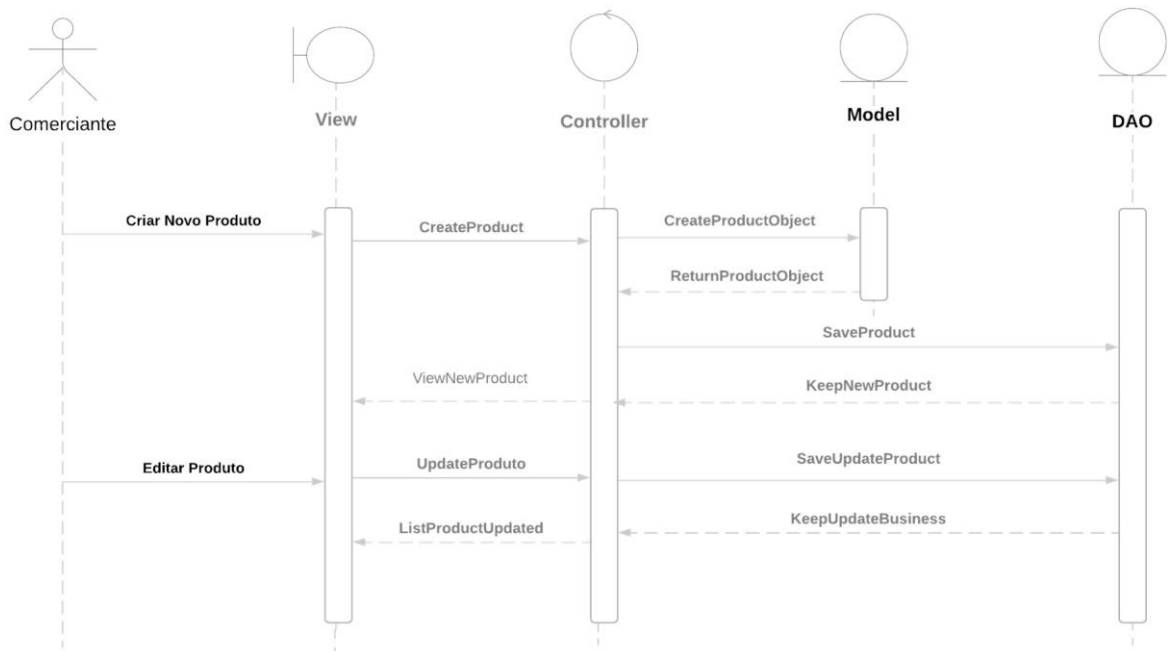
Comerciante

View

Controller

Model

DAO

Criar Novo Produto

CreateProduct

CreateProductObject

ReturnProductObject

SaveProduct

ViewNewProduct

KeepNewProduct

Editar Produto

UpdateProduto

SaveUpdateProduct

ListProductUpdated

KeepUpdateBusiness